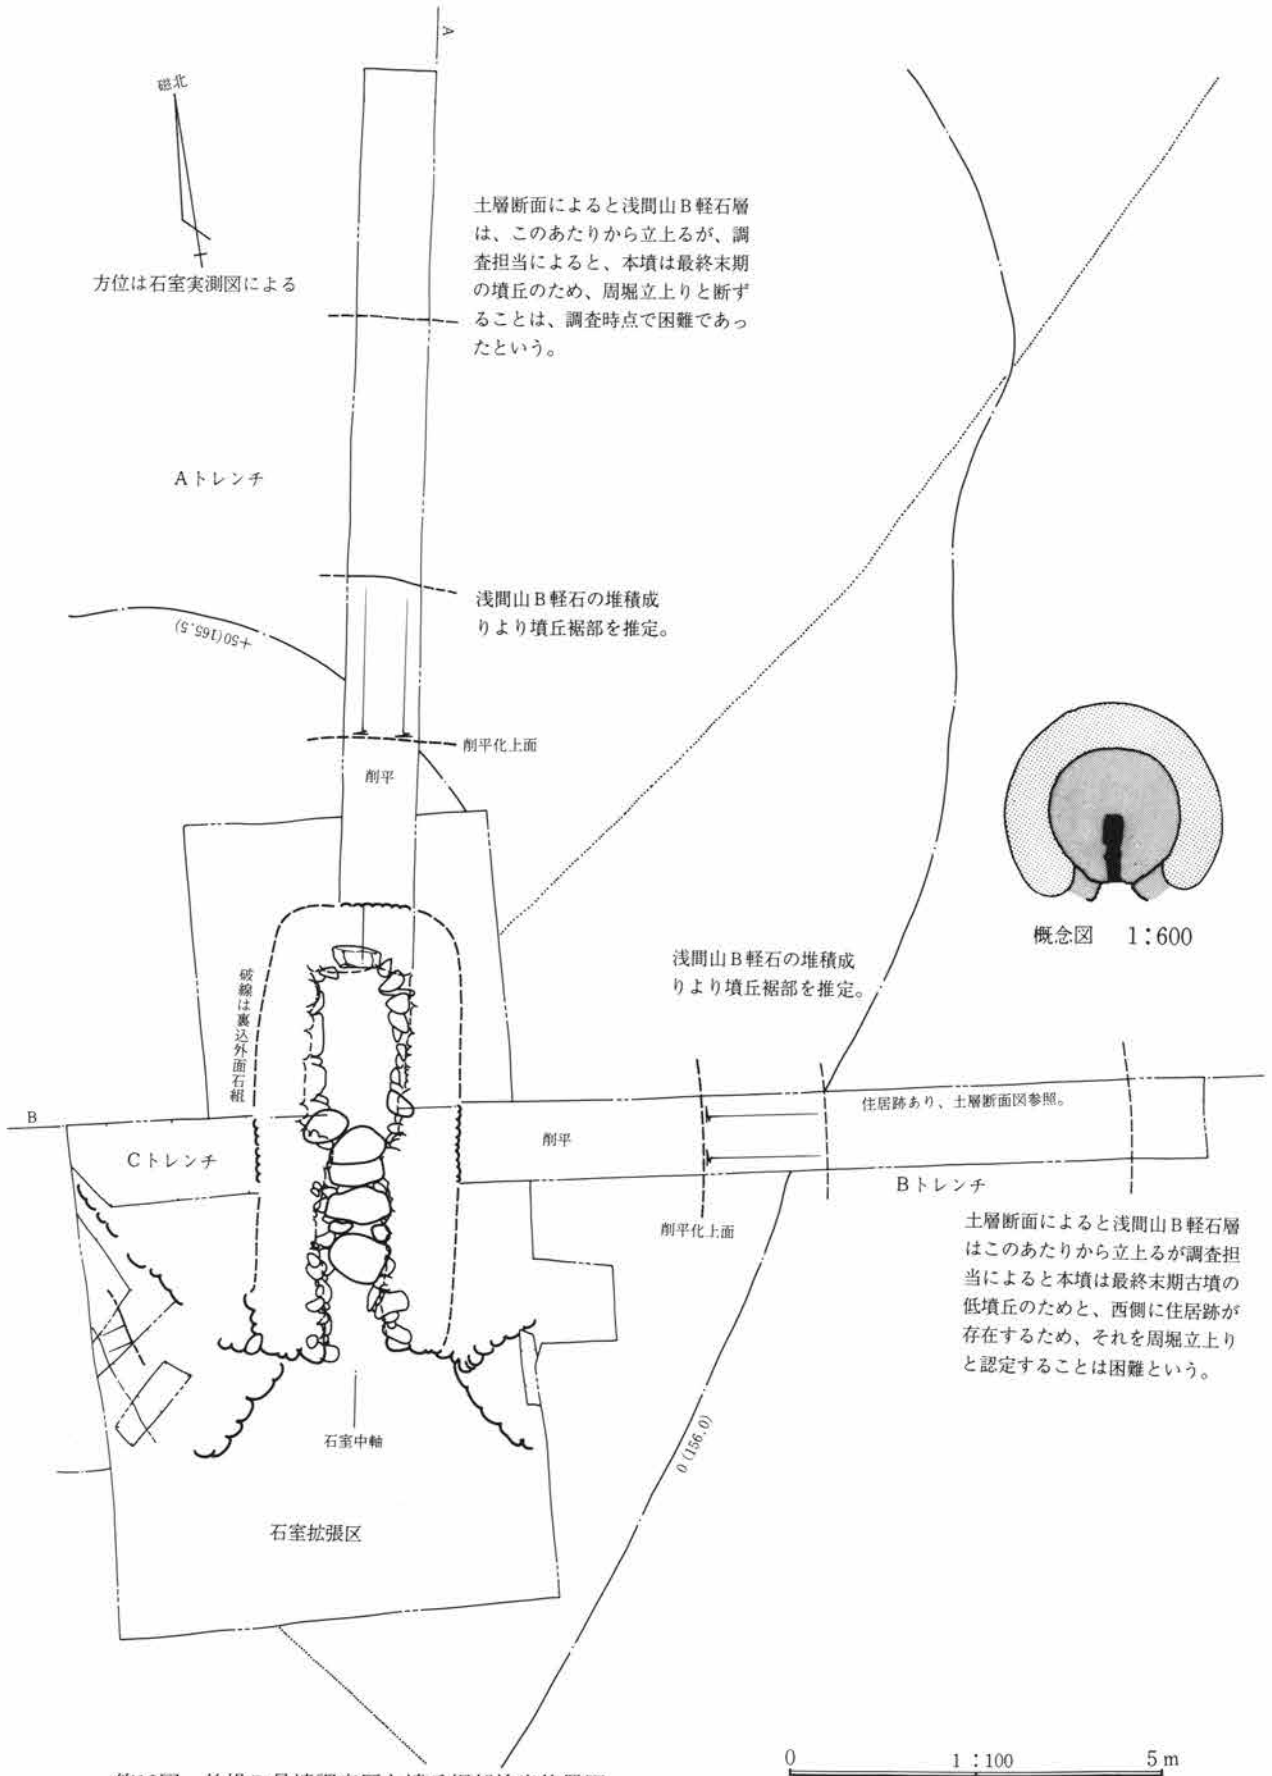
A

磁北

方位は石室実測図による

土層断面によると浅間山B軽石層は、このあたりから立上るが、調査担当によると、本墳は最終末期の墳丘のため、周堀立上りと断ずることは、調査時点で困難であったという。

Aトレンチ

浅間山B軽石の堆積成りより墳丘裾部を推定。

+50(165.5)

削平化上面

削平

概念図　1：600

浅間山B軽石の堆積成りより墳丘裾部を推定。

破線は裏込外面石組

B

住居跡あり、土層断面図参照。

Cトレンチ

削平

Bトレンチ

削平化上面

土層断面によると浅間山B軽石層はこのあたりから立上るが調査担当によると本墳は最終末期古墳の低墳丘のためと、西側に住居跡が存在するため、それを周堀立上りと認定することは困難という。

石室中軸

0(156.0)

石室拡張区

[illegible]

0　1：100　5 m